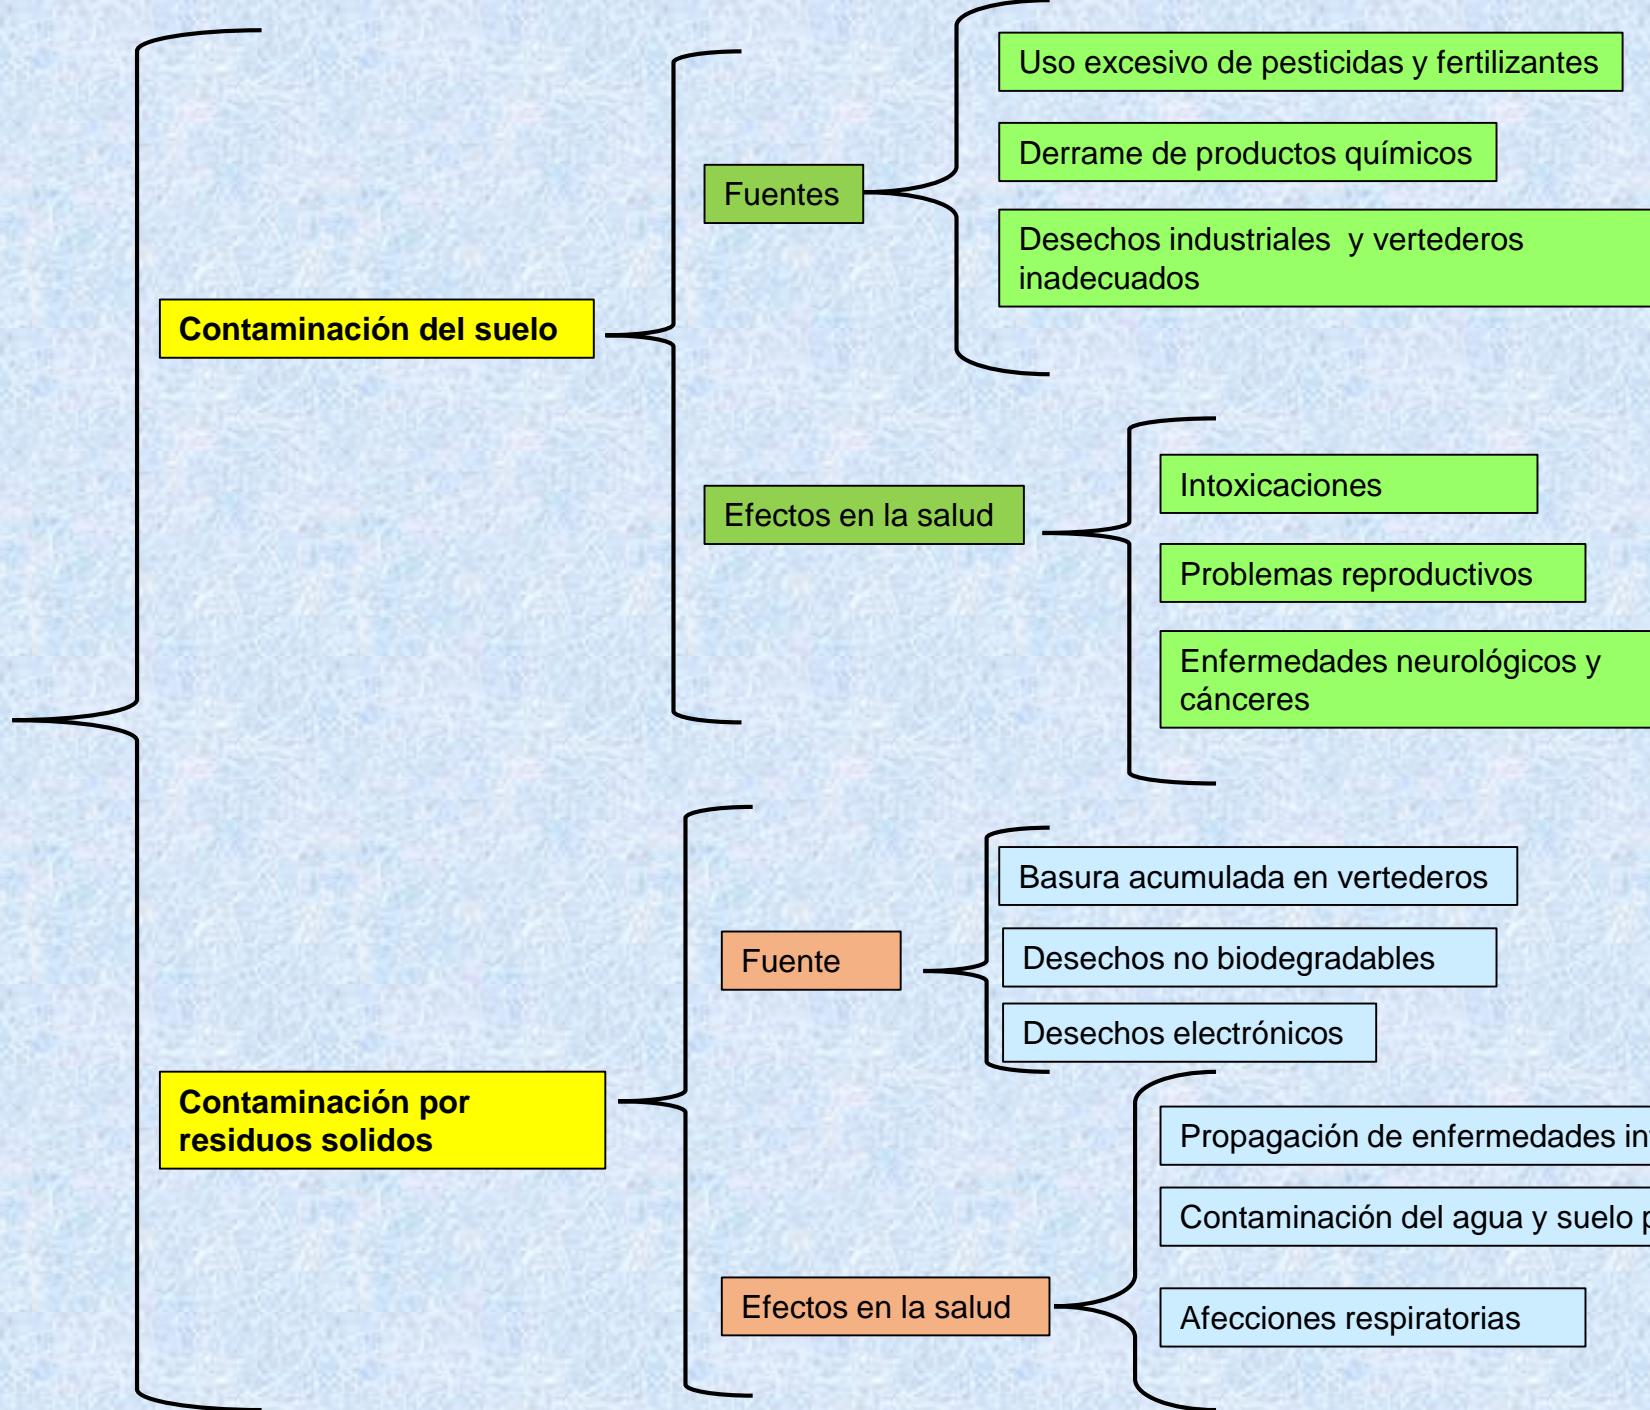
Contaminación del suelo

Fuentes

Uso excesivo de pesticidas y fertilizantes

Derrame de productos químicos

Desechos industriales y vertederos inadecuados

Efectos en la salud

Intoxicaciones

Problemas reproductivos

Enfermedades neurológicos y cánceres

Contaminación por residuos solidos

Fuente

Basura acumulada en vertederos

Desechos no biodegradables

Desechos electrónicos

Efectos en la salud

Propagación de enfermedades in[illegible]

Contaminación del agua y suelo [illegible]

Afecciones respiratorias